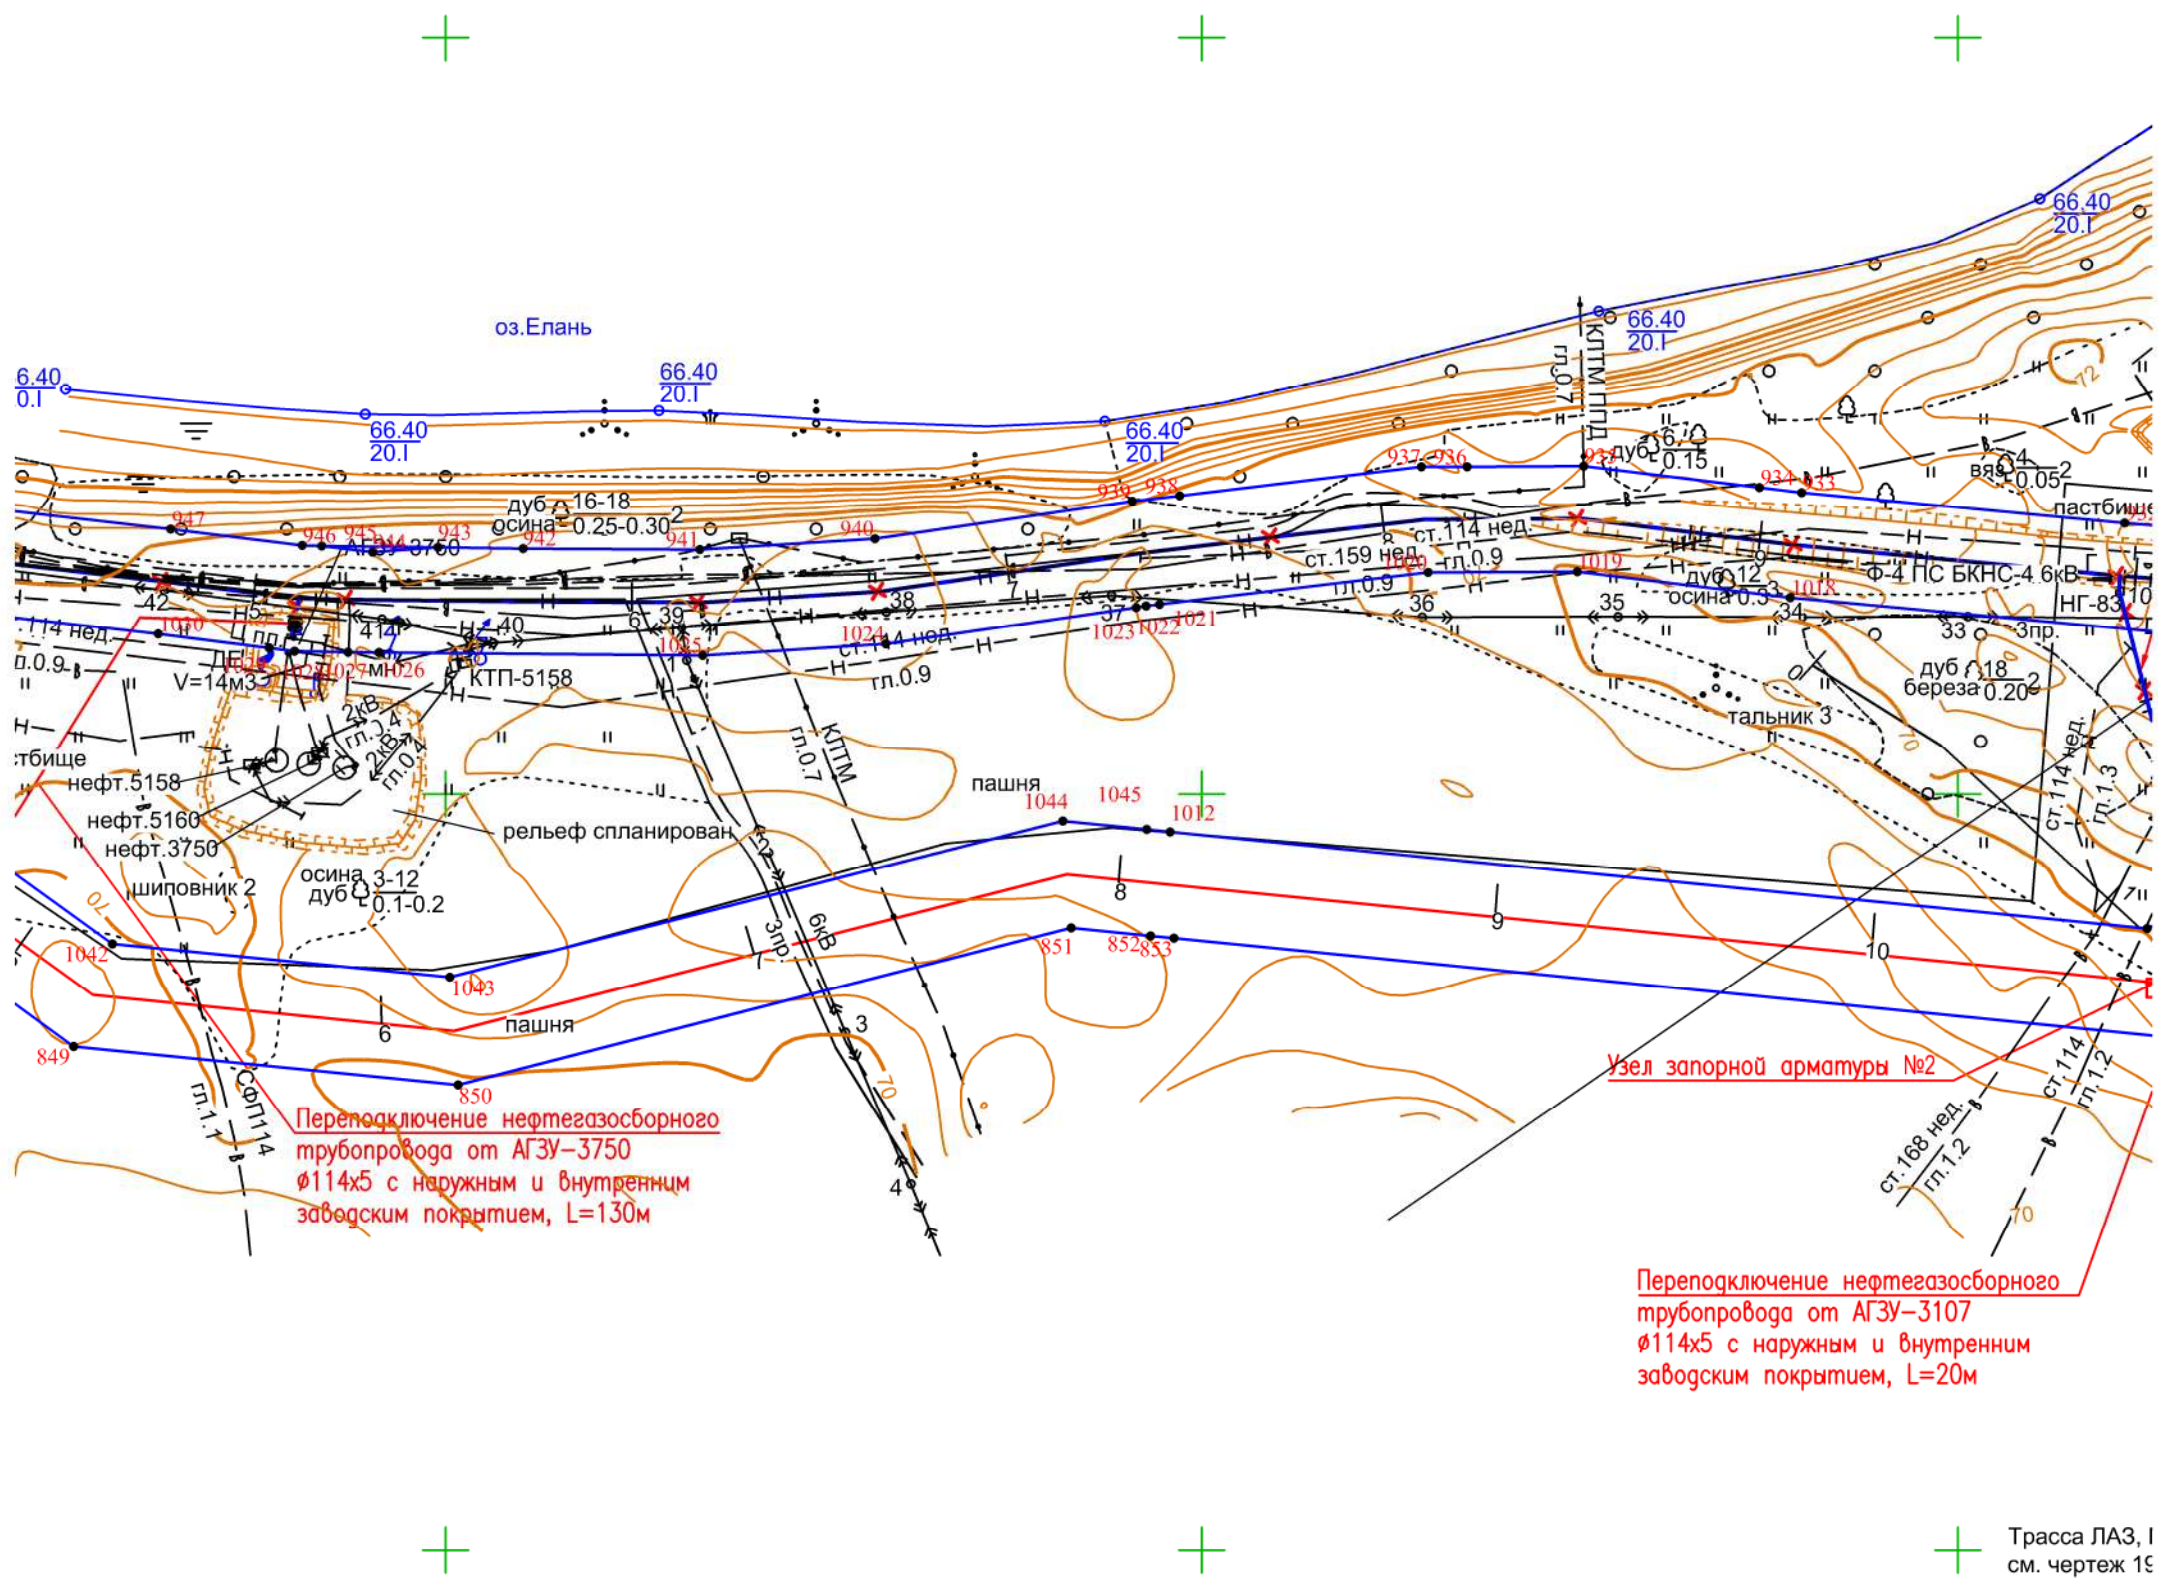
оз.Елань

6.40
0.I

66.40
20.I

66.40
20.I

66.40
20.I

66.40
20.I

66.40
20.I

КЛТМ ППД
гл.0.7

дуб 16-18
осина 0.25-0.30 2

АГЗУ-3750

947 946 945 944 943 942 941 940 939 938 937 936 935 934 933

дуб 6
0.15

вяз 4
0.05 2

пастбище

ст.114 нед.
ст.159 нед.
гл.0.9
гл.0.9

дуб 12
осина 0.3 3

Ф-4 ПС БКНС-4 6кВ
НГ-83

42 5 41 40 39 38 37 36 35 34 33

ст.114 нед.
гл.0.9

1030 1029 1028 1027 1026 1025 1024 1023 1022 1021 1020 1019 1018

ст.114 нед.
гл.0.9

V=14м3
мн
КТП-5158
2кВ
гл.0.4
2кВ
гл.0.4

КЛТМ
гл.0.7

3пр.

дуб 18
береза 0.20 2

тальник 3

стбище
нефт.5158
нефт.5160
нефт.3750
шиповник 2

осина 3-12
дуб 0.1-0.2

рельеф спланирован

пашня
1044 1045 1012

ст.114 нед.
гл.1.3

8 9 10

1042 1043 6 7 3пр. 6кВ

851 852 853

пашня
849 850

3 4

70

СФП114
гл.1.1

Узел запорной арматуры №2

ст.168 нед.
гл.1.2

ст.114
гл.1.2

Переподключение нефтегазосборного трубопровода от АГЗУ-3750 ø114х5 с наружным и внутренним заводским покрытием, L=130м

Переподключение нефтегазосборного трубопровода от АГЗУ-3107 ø114х5 с наружным и внутренним заводским покрытием, L=20м

Трасса ЛАЗ, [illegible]
см. чертеж 1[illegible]